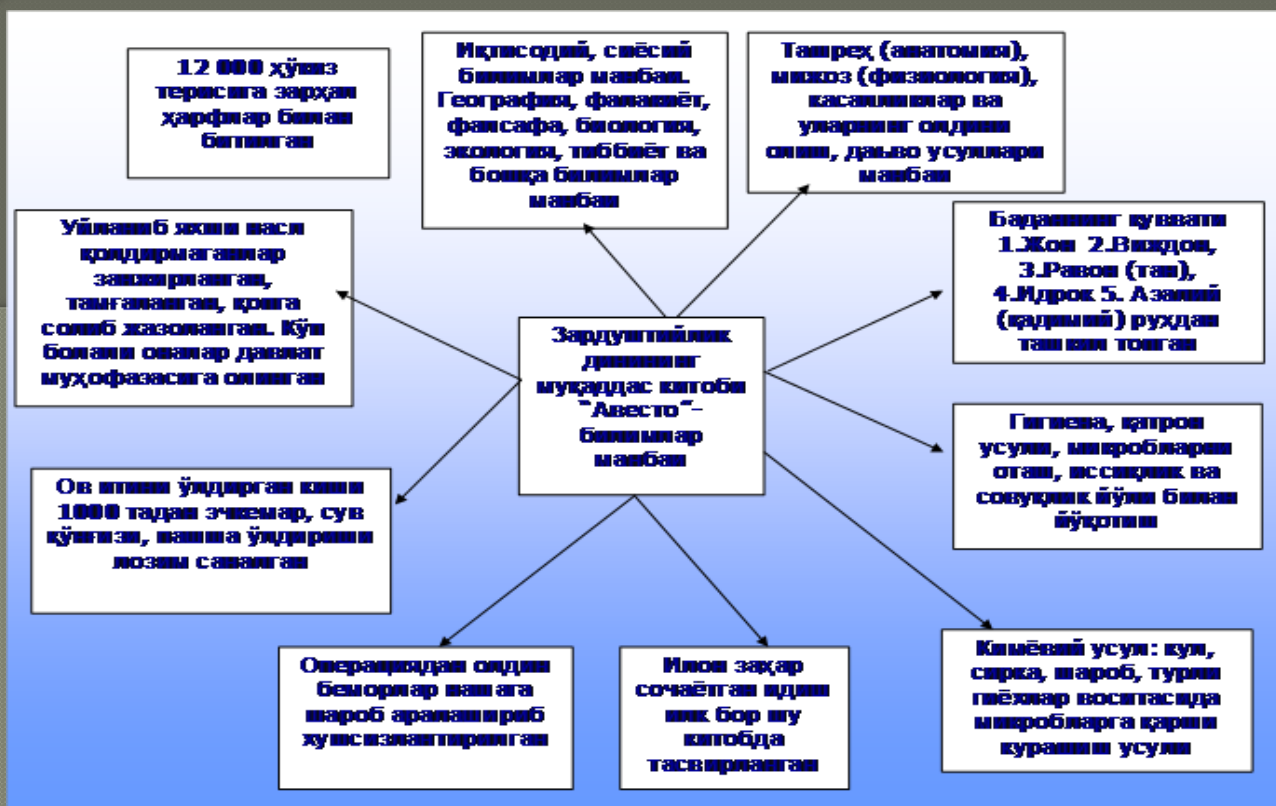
12 000 ҳўкиз терисига зарҳал ҳарфлар билан битилган

Иқтисодий, сиёсий билимлар манбаи. География, фалакиёт, фалсафа, биология, экология, тиббиёт ва бошқа билимлар манбаи

Ташреҳ (анатомия), мизоз (физиология), касалликлар ва уларнинг олдини олиш, даъво усуллари манбаи

Уйланиб яхши насл қолдирмаганлар занжирланган, тамғаланган, қопга солиб жазоланган. Кўп болали оилалар давлат муҳофазасига олинган

Зардуштийлик динининг муқаддас китоби "Авесто"- билимлар манбаи

Баданнинг қуввати 1.Жон 2.Виждон, 3.Равон (тан), 4.Идрок 5. Азалий (қадимий) руҳдан ташкил топган

Гигиена, қатрон усули, микробларни олов, иссиқлик ва совуқлик йўли билан йўқотиш

Ов итини ўлдирган киши 1000 тадан эчкемар, сув қўнғизи, пашша ўлдириши лозим саналган

Операциядан олдин беморлар пашага шароб аралаштириб хушсизлантирилган

Илон заҳар сочаётган идиш шак бор шу китобда тасвирланган

Кимёвий усул: кул, сирка, шароб, турли гиёҳлар воситасида микробларга қарши курашиш усули